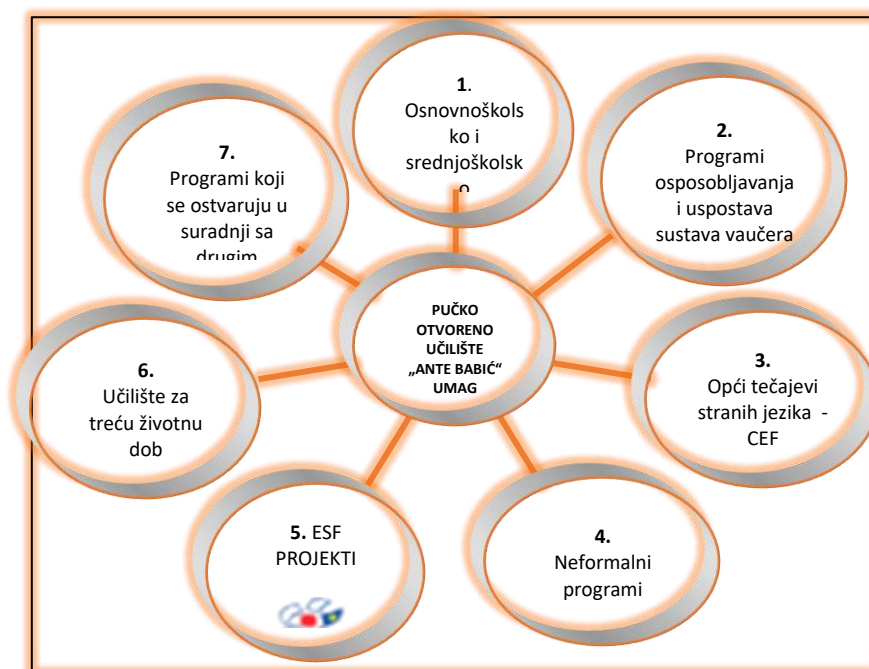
1. Osnovnoškolsko i srednjoškolsk
o

2. Programi osposobljavanja i uspostava sustava vaučera

3. Opći tečajevi stranih jezika - CEF

4. Neformalni programi

5. ESF PROJEKTI

6. Učilište za treću životnu dob

7. Programi koji se ostvaruju u suradnji sa drugim

PUČKO OTVORENO UČILIŠTE „ANTE BABIĆ“ UMAG